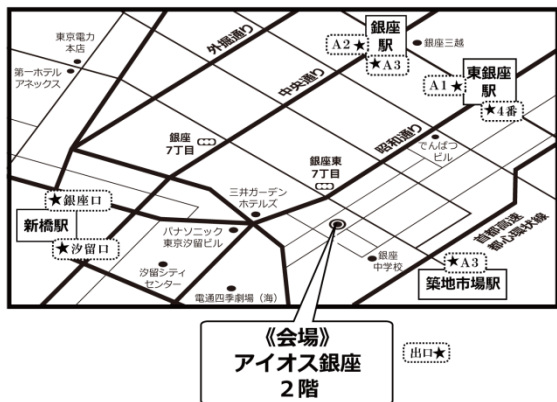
東京電力
本店

第一ホテル
アネックス

外堀通り

中央通り

銀座
駅

A2★

★A3

銀座三越

東銀座
駅

A1★

★4番

昭和通り

でんぱつ
ビル

銀座
7丁目

銀座東
7丁目

三井ガーデン
ホテルズ

★銀座口

新橋駅

★汐留口

パナソニック
東京汐留ビル

汐留シティ
センター

電通四季劇場（海）

銀座
中学校

首都高速
都心環状線

★A3

築地市場駅

《会場》
アイオス銀座
2階

出口★